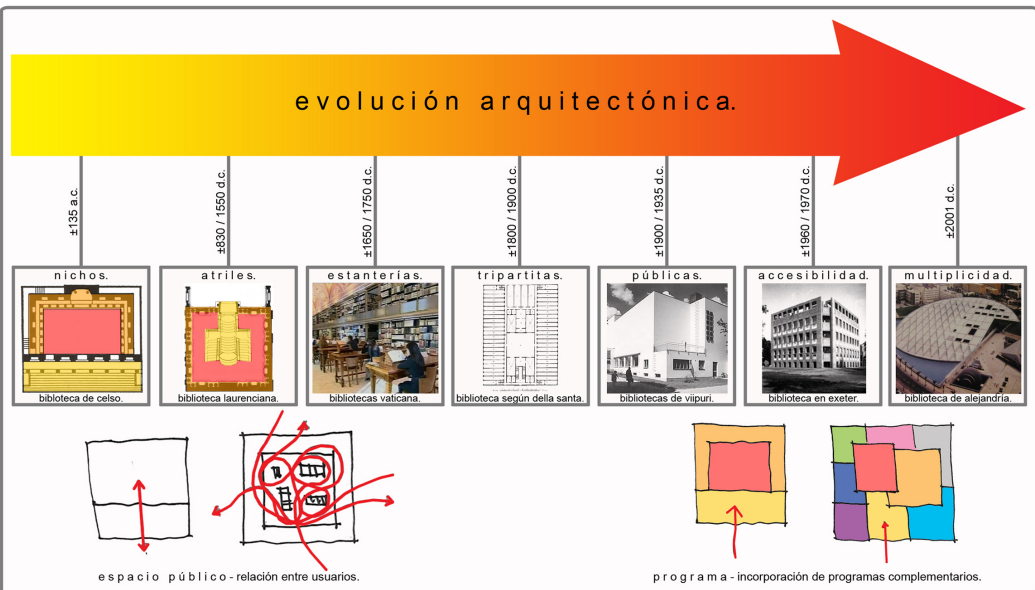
evolución arquitectónica.

±135 a.c.

nichos.

biblioteca de celso.

±830 / 1550 d.c.

atriles.

biblioteca laurenciana.

±1650 / 1750 d.c.

estanterías.

bibliotecas vaticana.

±1800 / 1900 d.c.

tripartitas.

biblioteca según della santa.

±1900 / 1935 d.c.

públicas.

bibliotecas de viipuri.

±1960 / 1970 d.c.

accesibilidad.

biblioteca en exeter.

±2001 d.c.

multiplicidad.

biblioteca de alejandría.

espacio público - relación entre usuarios.

programa - incorporación de programas complementarios.